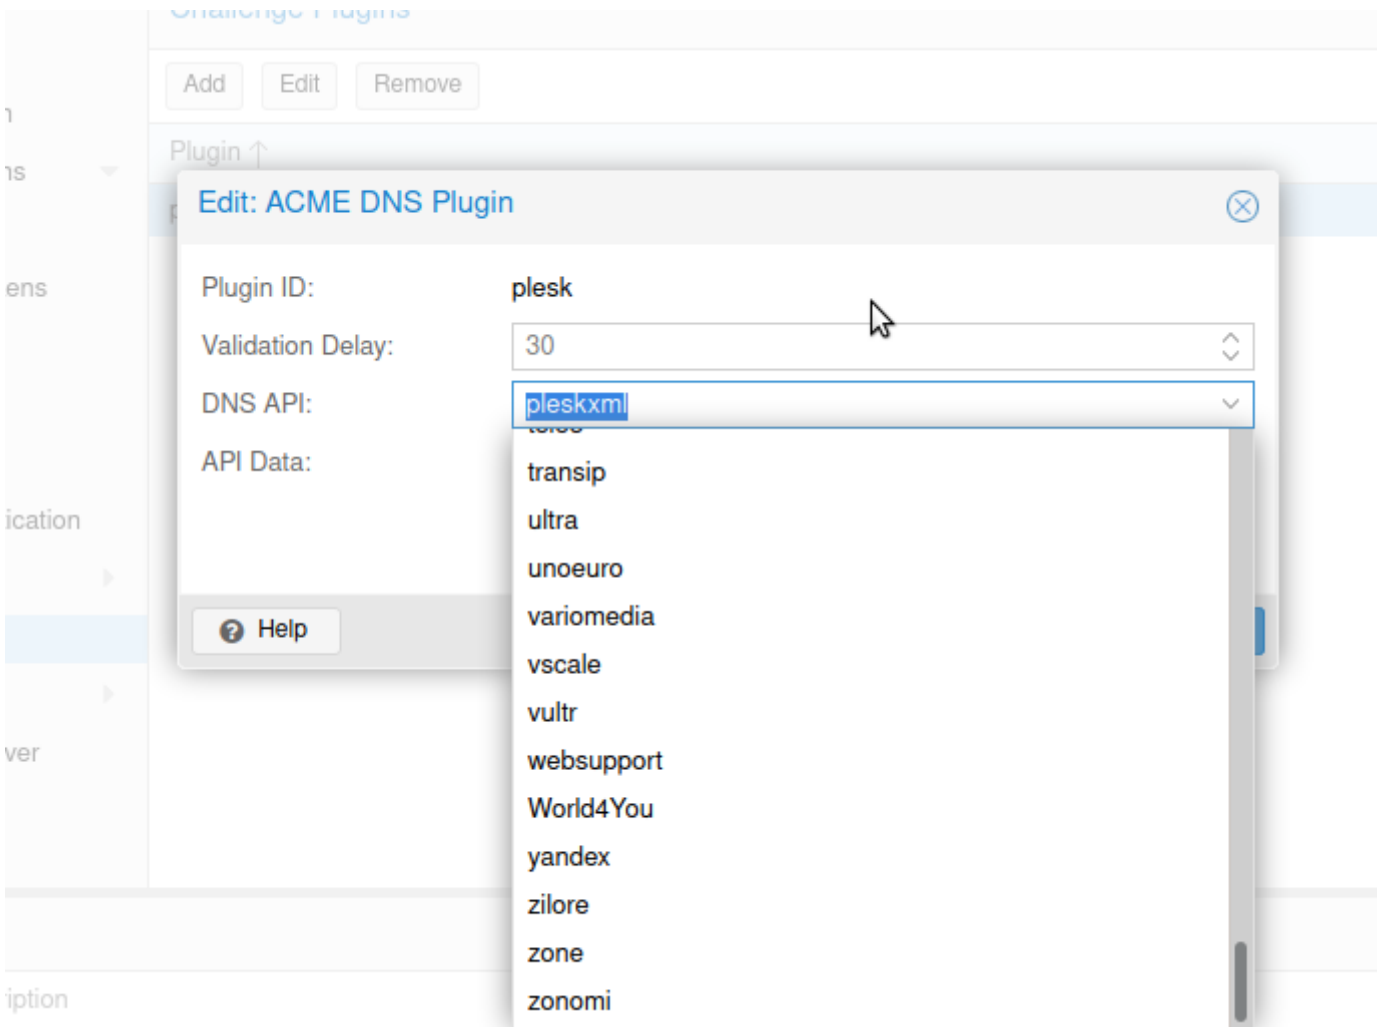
Challenge Plugins

Add Edit Remove

Plugin ↑

n
ns
ens
ication
ver
iption

Edit: ACME DNS Plugin

Plugin ID: plesk

Validation Delay: 30

DNS API: pleskxml

API Data:

Help

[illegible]
transip
ultra
unoeuro
variomedia
vscale
vultr
websupport
World4You
yandex
zilore
zone
zonomi